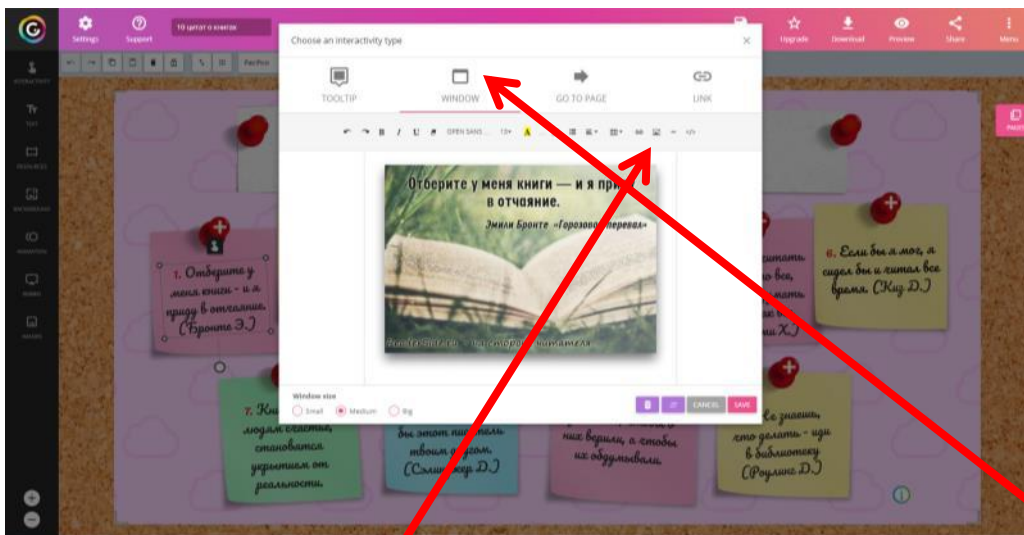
Settings Support 10 цитат о книгах Upgrade Download Preview Share Menu

Choose an interactivity type ×

TOOLTIP WINDOW GO TO PAGE LINK

OPEN SANS 12

Отберите у меня книги — и я приду в отчаяние.
Эмили Бронте «Грозовой перевал»

Window size
Small Medium Big

CANCEL SAVE

1. Отберите у меня книги - и я приду в отчаяние. (Бронте Э.)

6. Если бы я мог, я сидел бы и читал все время. (Кид Д.)

7. Кн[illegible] людям счастья, становятся укрытием от реальности.

бы этот писатель твоим другом. (Сэлинджер Д.)

них верили, а чтобы их обдумывали.

Не знаешь, что делать - иди в библиотеку (Роулинг Д.)